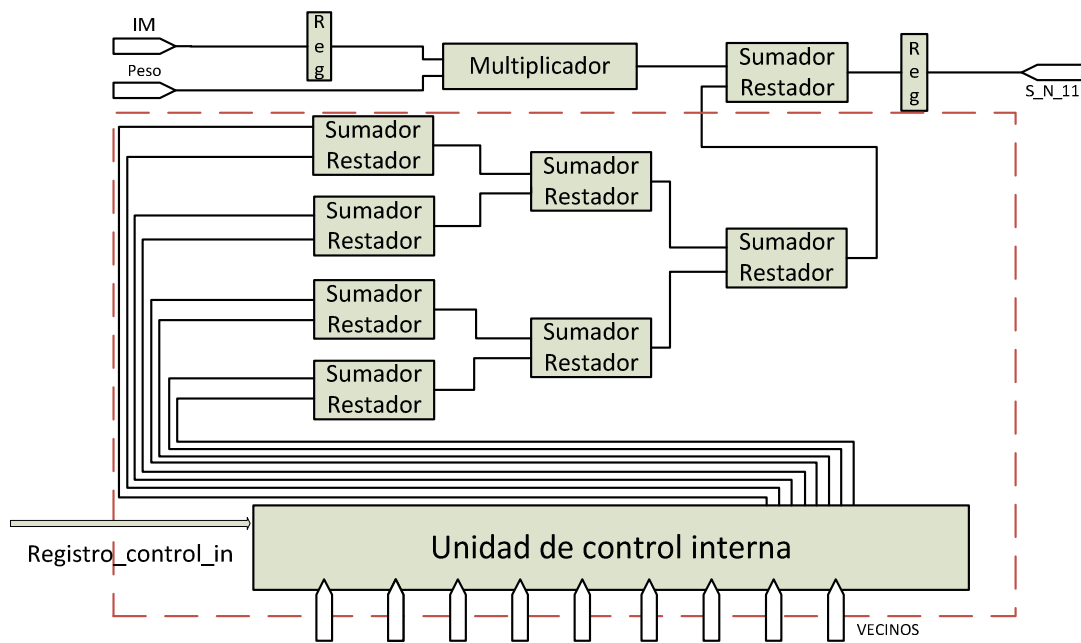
IM

Peso

Reg

Multiplicador

Sumador Restador

Reg

S_N_11

Sumador Restador

Sumador Restador

Sumador Restador

Sumador Restador

Sumador Restador

Sumador Restador

Sumador Restador

Registro_control_in

Unidad de control interna

VECINOS